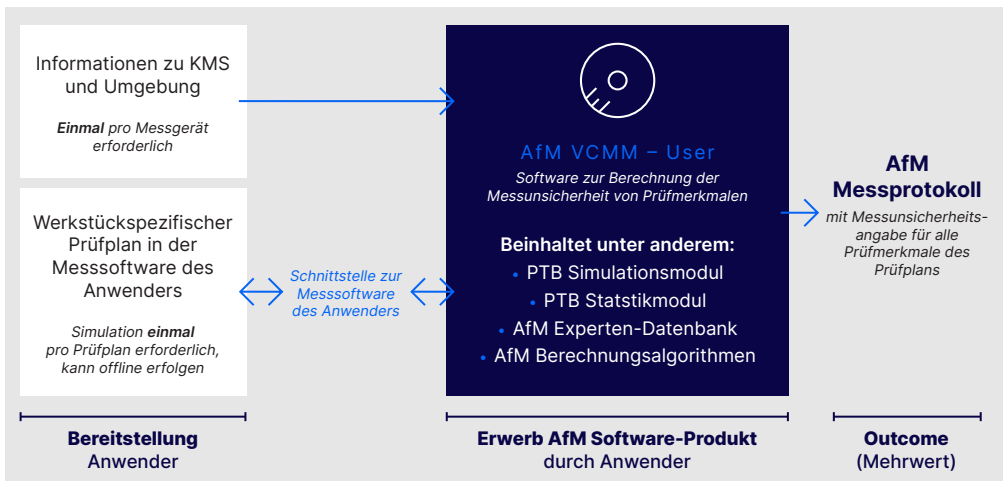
Informationen zu KMS und Umgebung

*Einmal* pro Messgerät erforderlich

Werkstückspezifischer Prüfplan in der Messsoftware des Anwenders

Simulation *einmal* pro Prüfplan erforderlich, kann offline erfolgen

Schnittstelle zur Messsoftware des Anwenders

AfM VCMM – User

Software zur Berechnung der Messunsicherheit von Prüfmerkmalen

Beinhaltet unter anderem:
• PTB Simulationsmodul
• PTB Statstikmodul
• AfM Experten-Datenbank
• AfM Berechnungsalgorithmen

AfM Messprotokoll

mit Messunsicherheitsangabe für alle Prüfmerkmale des Prüfplans

Bereitstellung Anwender

Erwerb AfM Software-Produkt durch Anwender

Outcome (Mehrwert)